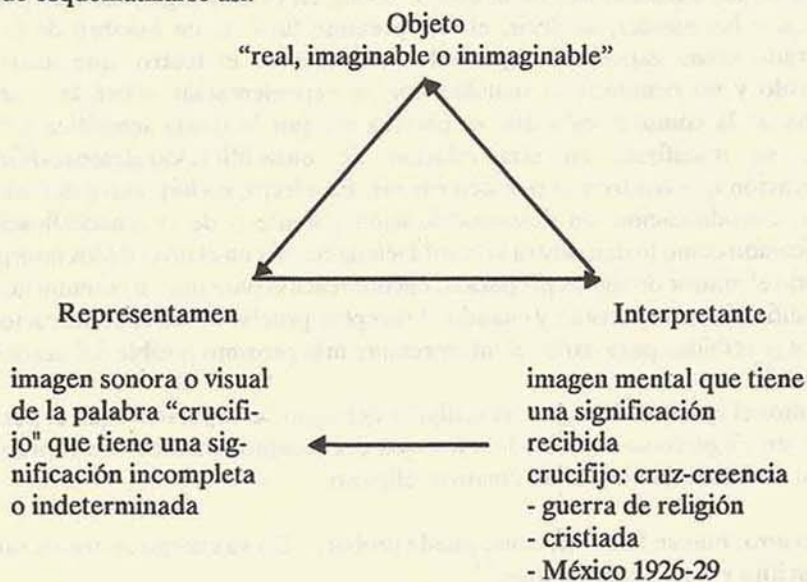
Objeto
"real, imaginable o inimaginable"

Representamen

Interpretante

imagen sonora o visual de la palabra "crucifijo" que tiene una significación incompleta o indeterminada

imagen mental que tiene una significación recibida
crucifijo: cruz-creencia
- guerra de religión
- cristiada
- México 1926-29